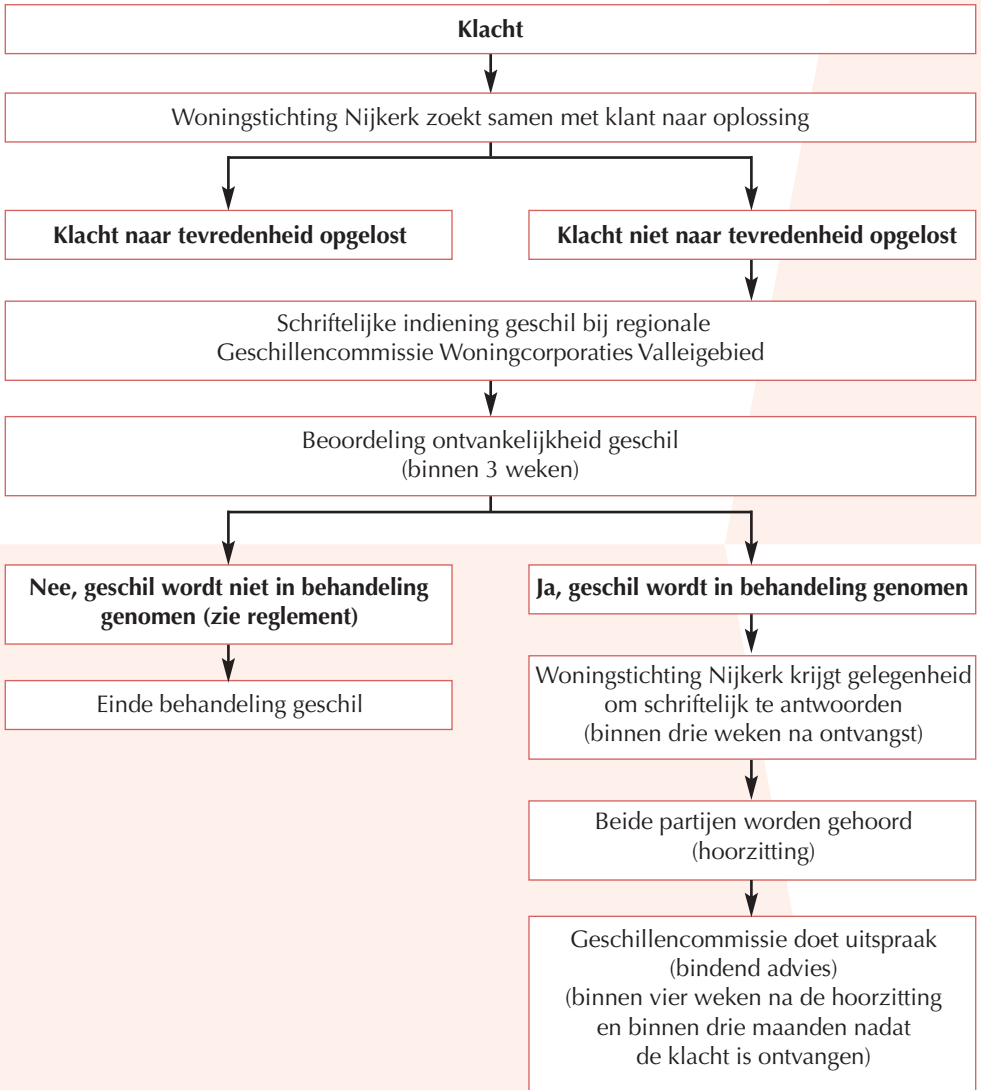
**Klacht**

Woningstichting Nijkerk zoekt samen met klant naar oplossing

**Klacht naar tevredenheid opgelost**

**Klacht niet naar tevredenheid opgelost**

Schriftelijke indiening geschil bij regionale Geschillencommissie Woningcorporaties Valleigebied

Beoordeling ontvankelijkheid geschil (binnen 3 weken)

**Nee, geschil wordt niet in behandeling genomen (zie reglement)**

Einde behandeling geschil

**Ja, geschil wordt in behandeling genomen**

Woningstichting Nijkerk krijgt gelegenheid om schriftelijk te antwoorden (binnen drie weken na ontvangst)

Beide partijen worden gehoord (hoorzitting)

Geschillencommissie doet uitspraak (bindend advies) (binnen vier weken na de hoorzitting en binnen drie maanden nadat de klacht is ontvangen)